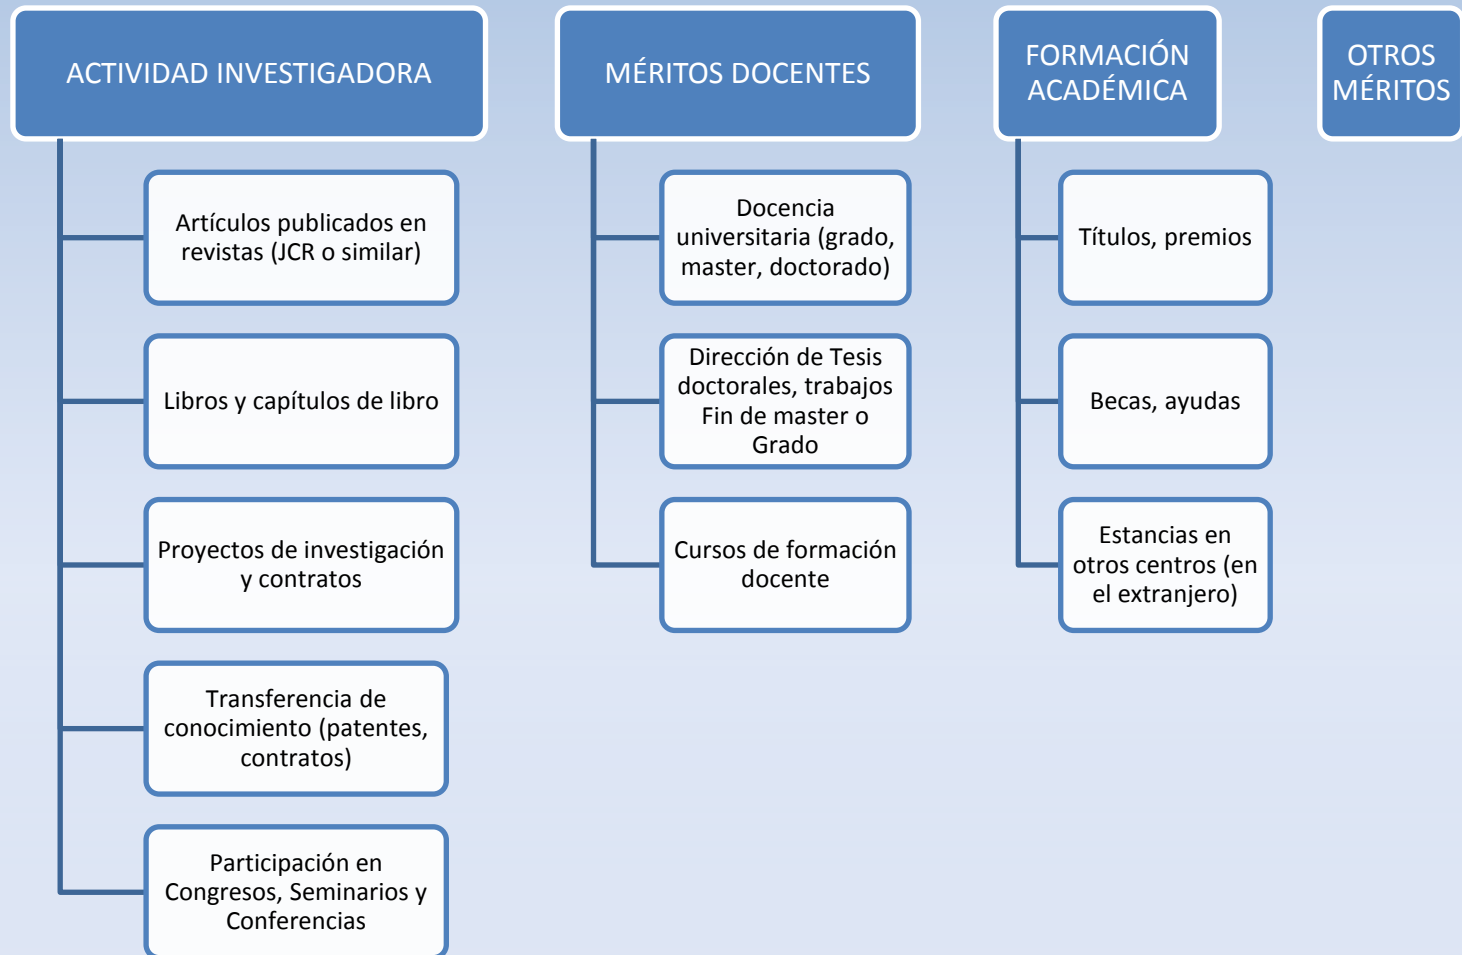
ACTIVIDAD INVESTIGADORA

Artículos publicados en revistas (JCR o similar)

Libros y capítulos de libro

Proyectos de investigación y contratos

Transferencia de conocimiento (patentes, contratos)

Participación en Congresos, Seminarios y Conferencias

MÉRITOS DOCENTES

Docencia universitaria (grado, master, doctorado)

Dirección de Tesis doctorales, trabajos Fin de master o Grado

Cursos de formación docente

FORMACIÓN ACADÉMICA

Títulos, premios

Becas, ayudas

Estancias en otros centros (en el extranjero)

OTROS MÉRITOS